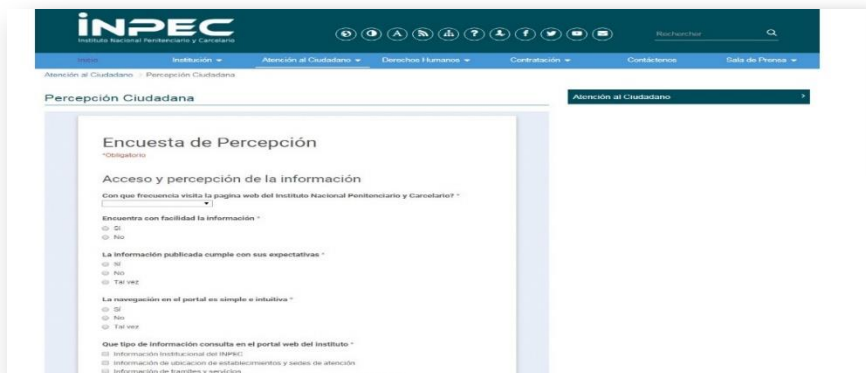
INPEC
Instituto Nacional Penitenciario y Carcelario

Rechercher

Inicio | Institución | Atención al Ciudadano | Derechos Humanos | Contratación | Contáctenos | Sala de Prensa

Atención al Ciudadano / Percepción Ciudadana

Percepción Ciudadana

Atención al Ciudadano

Encuesta de Percepción
*Obligatorio

Acceso y percepción de la información

Con que frecuencia visita la pagina web del Instituto Nacional Penitenciario y Carcelario? *

Encuentra con facilidad la información *
Si
No

La información publicada cumple con sus expectativas *
Si
No
Tal vez

La navegación en el portal es simple e intuitiva *
Si
No
Tal vez

Que tipo de información consulta en el portal web del instituto *
Información institucional del INPEC
Información de ubicacion de establecimientos y sedes de atención
Información de tramites y servicios